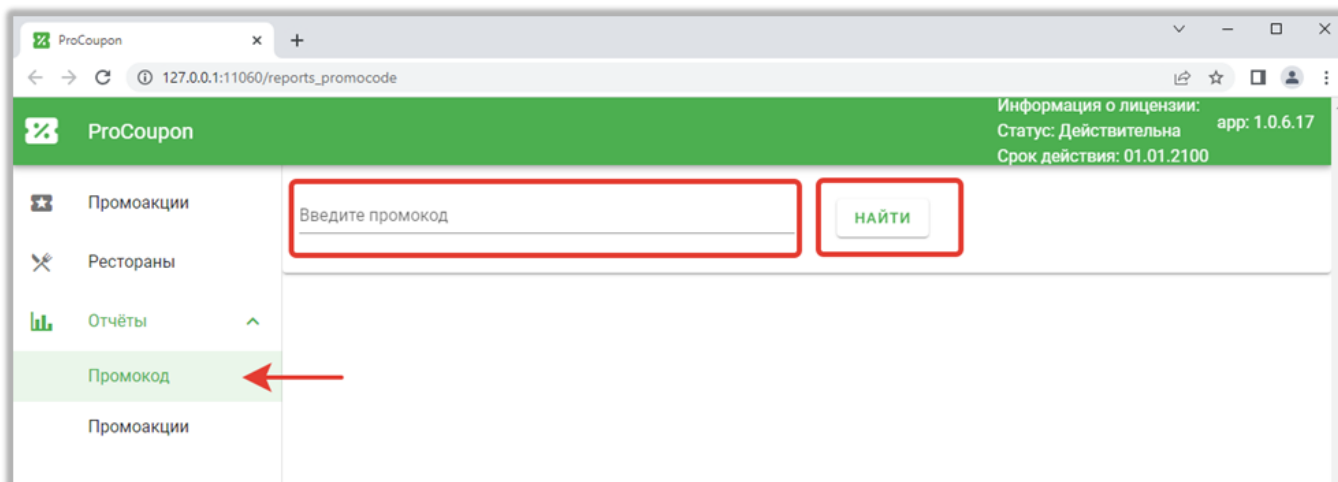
ProCoupon

127.0.0.1:11060/reports_promocode

ProCoupon

Информация о лицензии:
Статус: Действительна
Срок действия: 01.01.2100

app: 1.0.6.17

Промоакции

Рестораны

Отчёты

Промокод

Промоакции

Введите промокод

НАЙТИ